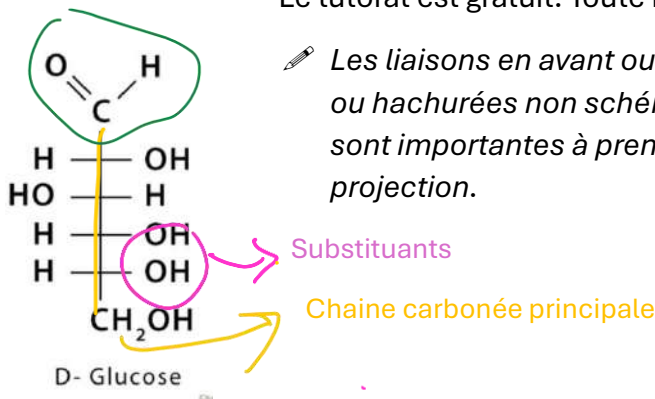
Le tutorat est gratuit. Toute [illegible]

O H
C
H OH
HO H
H OH
H OH
$CH_2OH$
D- Glucose

✐ Les liaisons en avant ou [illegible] ou hachurées non schém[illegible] sont importantes à pren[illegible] projection.

Substituants

Chaine carbonée principale